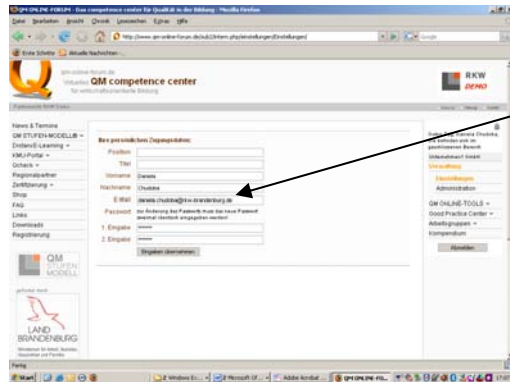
QM ONLINE-FORUM - Das competence center für Qualität in der Bildung - Mozilla Firefox

Datei Bearbeiten Ansicht Chronik Lesezeichen Extras Hilfe

http://www.qm-online-forum.de/sub/intern.php/einstellungen/Einstellungen

Erste Schritte Aktuelle Nachrichten

qm-online-forum.de
Virtuelles QM competence center
für wirtschaftsorientierte Bildung

RKW
DEMO

News & Termine
QM STUFEN-MODELL® ▾
Online/E-Learning ▾
KMU-Portal ▾
Gcheck ▾
Regionalpartner
Zertifizierung ▾
Shop
FAQ
Links
Downloads
Registrierung

QM
STUFEN
MODELL

LAND
BRANDENBURG

Ihre persönlichen Zugangsdaten:

Position
Titel
Vorname Daniela
Nachname Chudoba
E-Mail daniela.chudoba@rkw-brandenburg.de
Passwort Zur Änderung des Passworts muss das neue Passwort zweimal identisch eingegeben werden!
1. Eingabe ******
2. Eingabe ******

Eingaben übernehmen

Guten Tag, Daniela Chudoba, Sie befinden sich im geschlossenen Bereich
Unternehmen1 GmbH
Verwaltung
Einstellungen
Administration

QM ONLINE-TOOLS ▾
Good Practice Center ▾
Arbeitsgruppen ▾
Kompendium

Abmelden

Fertig

Start